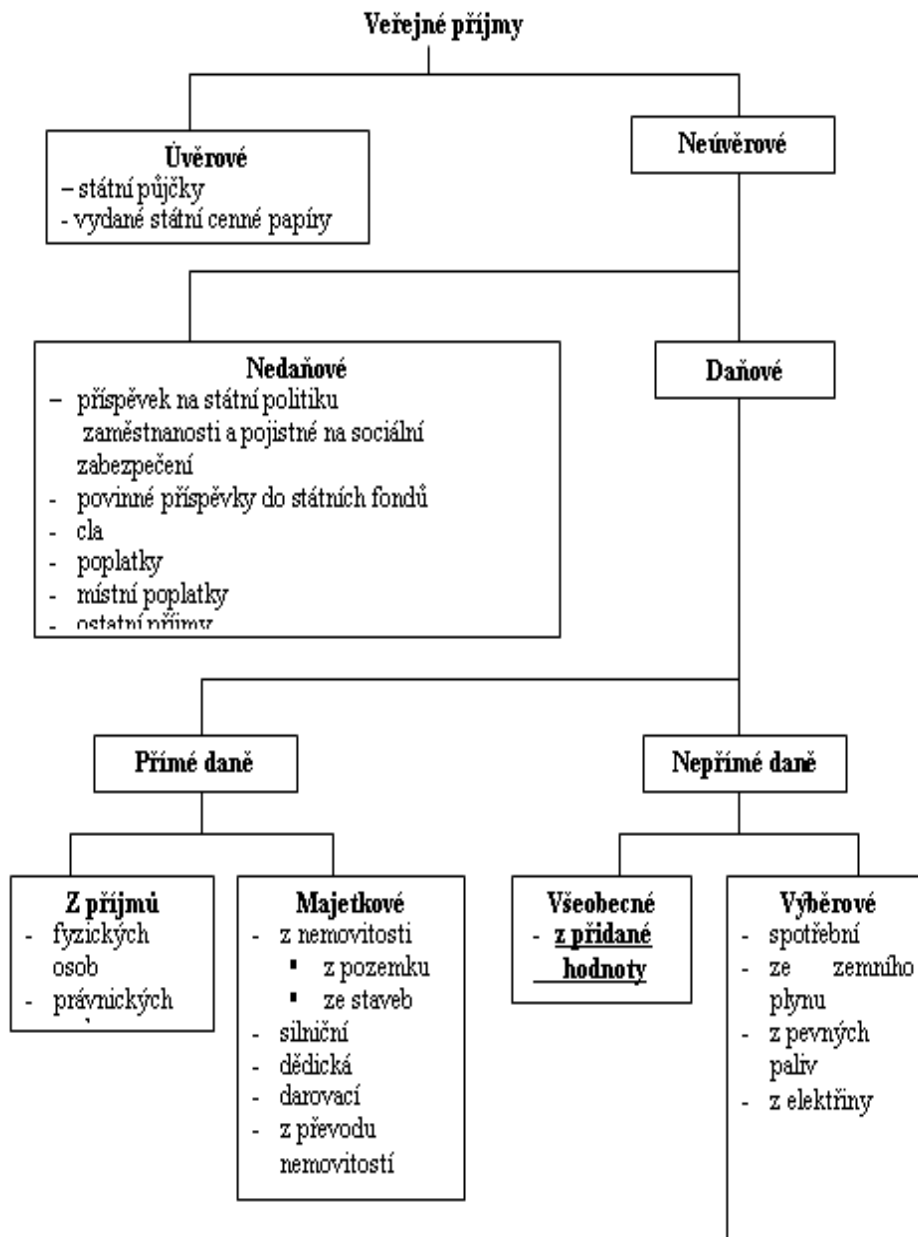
Veřejné příjmy

Úvěrové
– státní půjčky
- vydané státní cenné papíry

Neúvěrové

Nedaňové
– příspěvek na státní politiku zaměstnanosti a pojistné na sociální zabezpečení
- povinné příspěvky do státních fondů
- cla
- poplatky
- místní poplatky
- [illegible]

Daňové

Přímé daně

Nepřímé daně

Z příjmů
- fyzických osob
- právnických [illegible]

Majetkové
- z nemovitosti
▪ z pozemku
▪ ze staveb
- silniční
- dědická
- darovací
- z převodu nemovitostí

Všeobecné
- z přidané hodnoty

Výběrové
- spotřební
- ze zemního plynu
- z pevných paliv
- z elektřiny